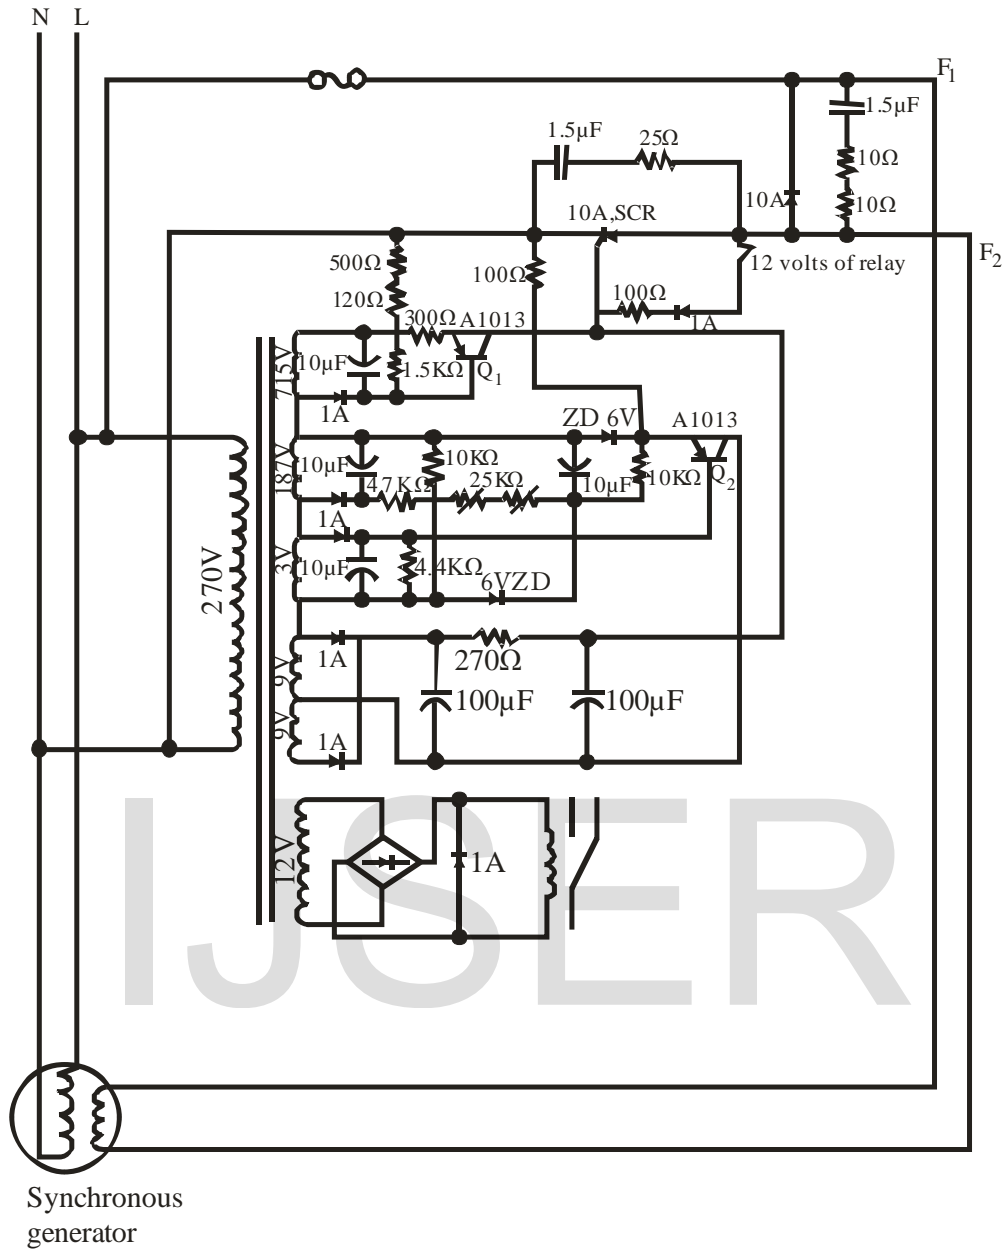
N L

$F_1$

1.5μF

1.5μF 25Ω

10Ω

10A

10Ω

10A,SCR

$F_2$

500Ω

100Ω

12 volts of relay

120Ω

100Ω

300Ω A1013

1A

10μF

1.5KΩ $Q_1$

7.5V

1A

ZD 6V

A1013

10μF

10KΩ

18.7V

4.7KΩ

25KΩ

10μF

10KΩ $Q_2$

1A

270V

3V

10μF

4.4KΩ

6VZD

1A

270Ω

9V

100μF

100μF

9V

1A

12V

1A

IJSER

Synchronous generator